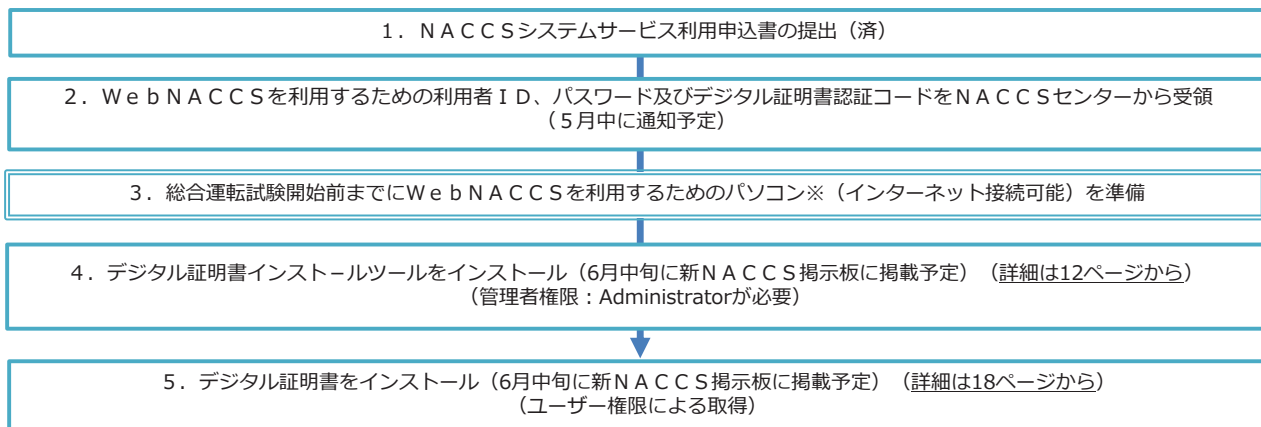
1．ＮＡＣＣＳシステムサービス利用申込書の提出（済）

2．ＷｅｂＮＡＣＣＳを利用するための利用者ＩＤ、パスワード及びデジタル証明書認証コードをＮＡＣＣＳセンターから受領（5月中に通知予定）

3．総合運転試験開始前までにＷｅｂＮＡＣＣＳを利用するためのパソコン※（インターネット接続可能）を準備

4．デジタル証明書インストールツールをインストール（6月中旬に新ＮＡＣＣＳ掲示板に掲載予定）（詳細は12ページから）（管理者権限：Administratorが必要）

5．デジタル証明書をインストール（6月中旬に新ＮＡＣＣＳ掲示板に掲載予定）（詳細は18ページから）（ユーザー権限による取得）